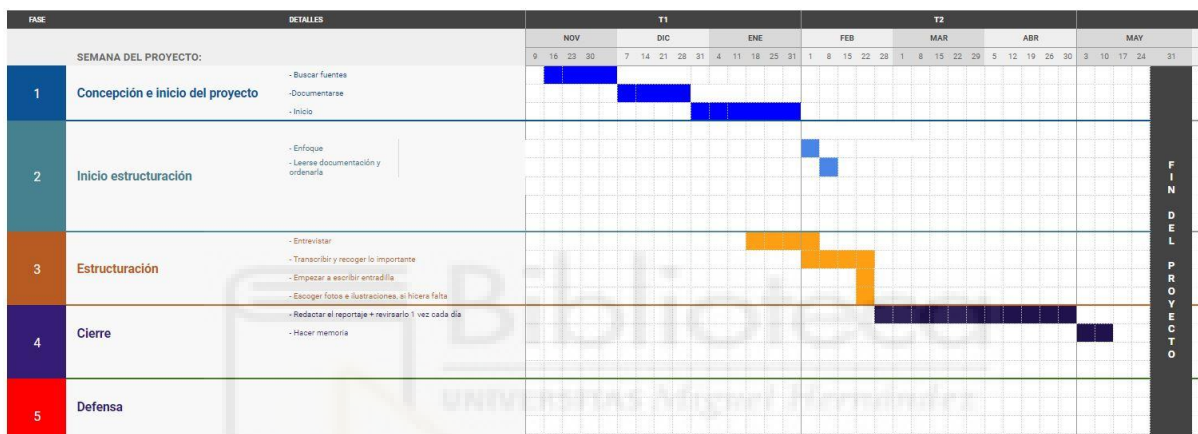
| FASE | | DETALLES | T1 | T2 | |
|---|---|---|---|---|---|
| | | | NOV · DIC · ENE | FEB · MAR · ABR | MAY |
| | SEMANA DEL PROYECTO: | | 9 16 23 30 · 7 14 21 28 31 · 4 11 18 25 31 | 1 8 15 22 28 · 1 8 15 22 29 · 5 12 19 26 30 | 3 10 17 24 31 |
| 1 | Concepción e inicio del proyecto | - Buscar fuentes<br>-Documentarse<br>- Inicio | | | |
| 2 | Inicio estructuración | - Enfoque<br>- Leerse documentación y ordenarla | | | |
| 3 | Estructuración | - Entrevistar<br>- Transcribir y recoger lo importante<br>- Empezar a escribir entradilla<br>- Escoger fotos e ilustraciones, si hiciera falta | | | |
| 4 | Cierre | - Redactar el reportaje + revisarlo 1 vez cada día<br>- Hacer memoria | | | |
| 5 | Defensa | | | | |

FIN DEL PROYECTO

Biblioteca
UNIVERSITAS Miguel Hernández